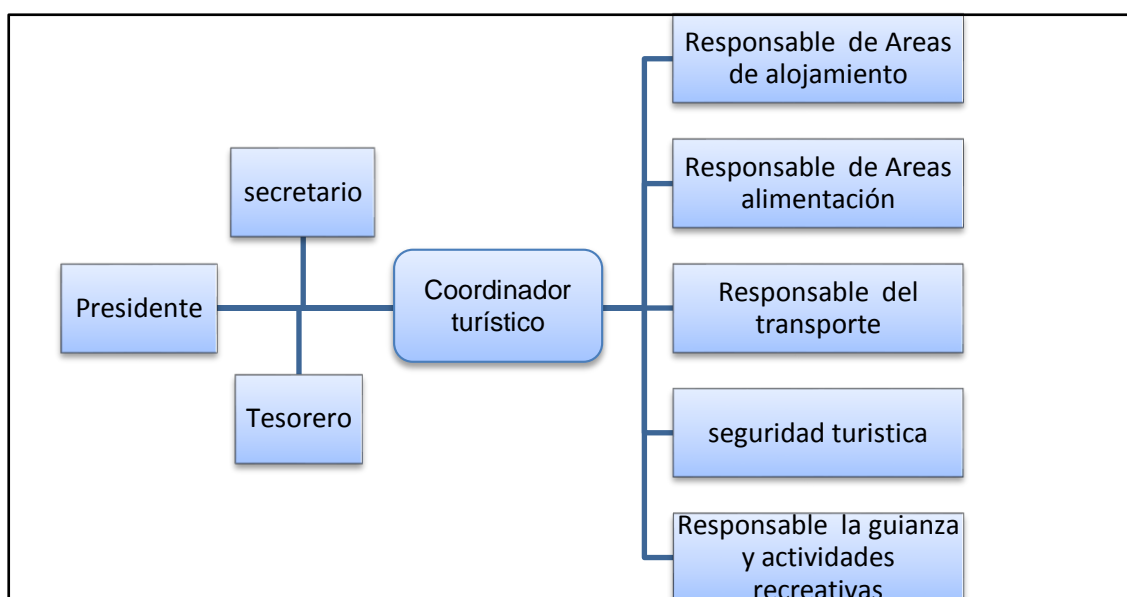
secretario

Presidente

Tesorero

Coordinador turístico

Responsable de Areas de alojamiento

Responsable de Areas alimentación

Responsable del transporte

seguridad turistica

Responsable la guianza y actividades recreativas